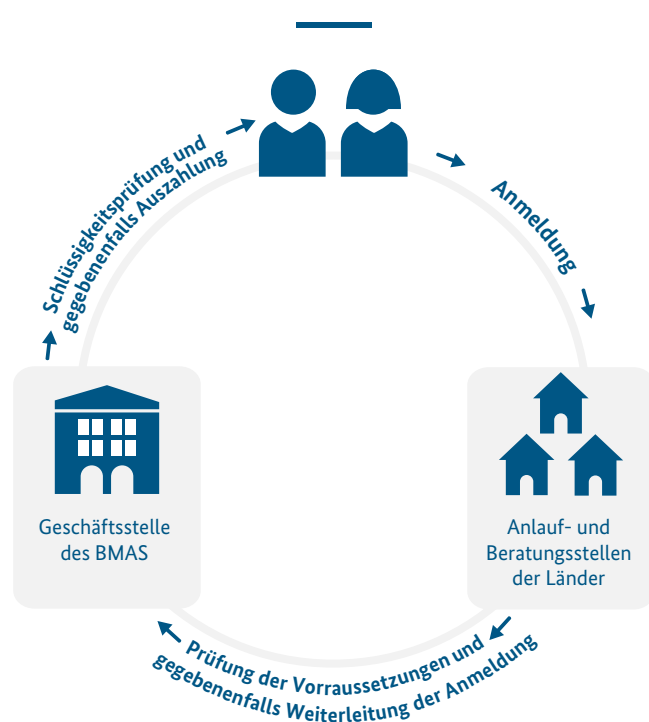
Schlüssigkeitsprüfung und gegebenenfalls Auszahlung

Anmeldung

Geschäftsstelle des BMAS

Anlauf- und Beratungsstellen der Länder

Prüfung der Vorraussetzungen und gegebenenfalls Weiterleitung der Anmeldung